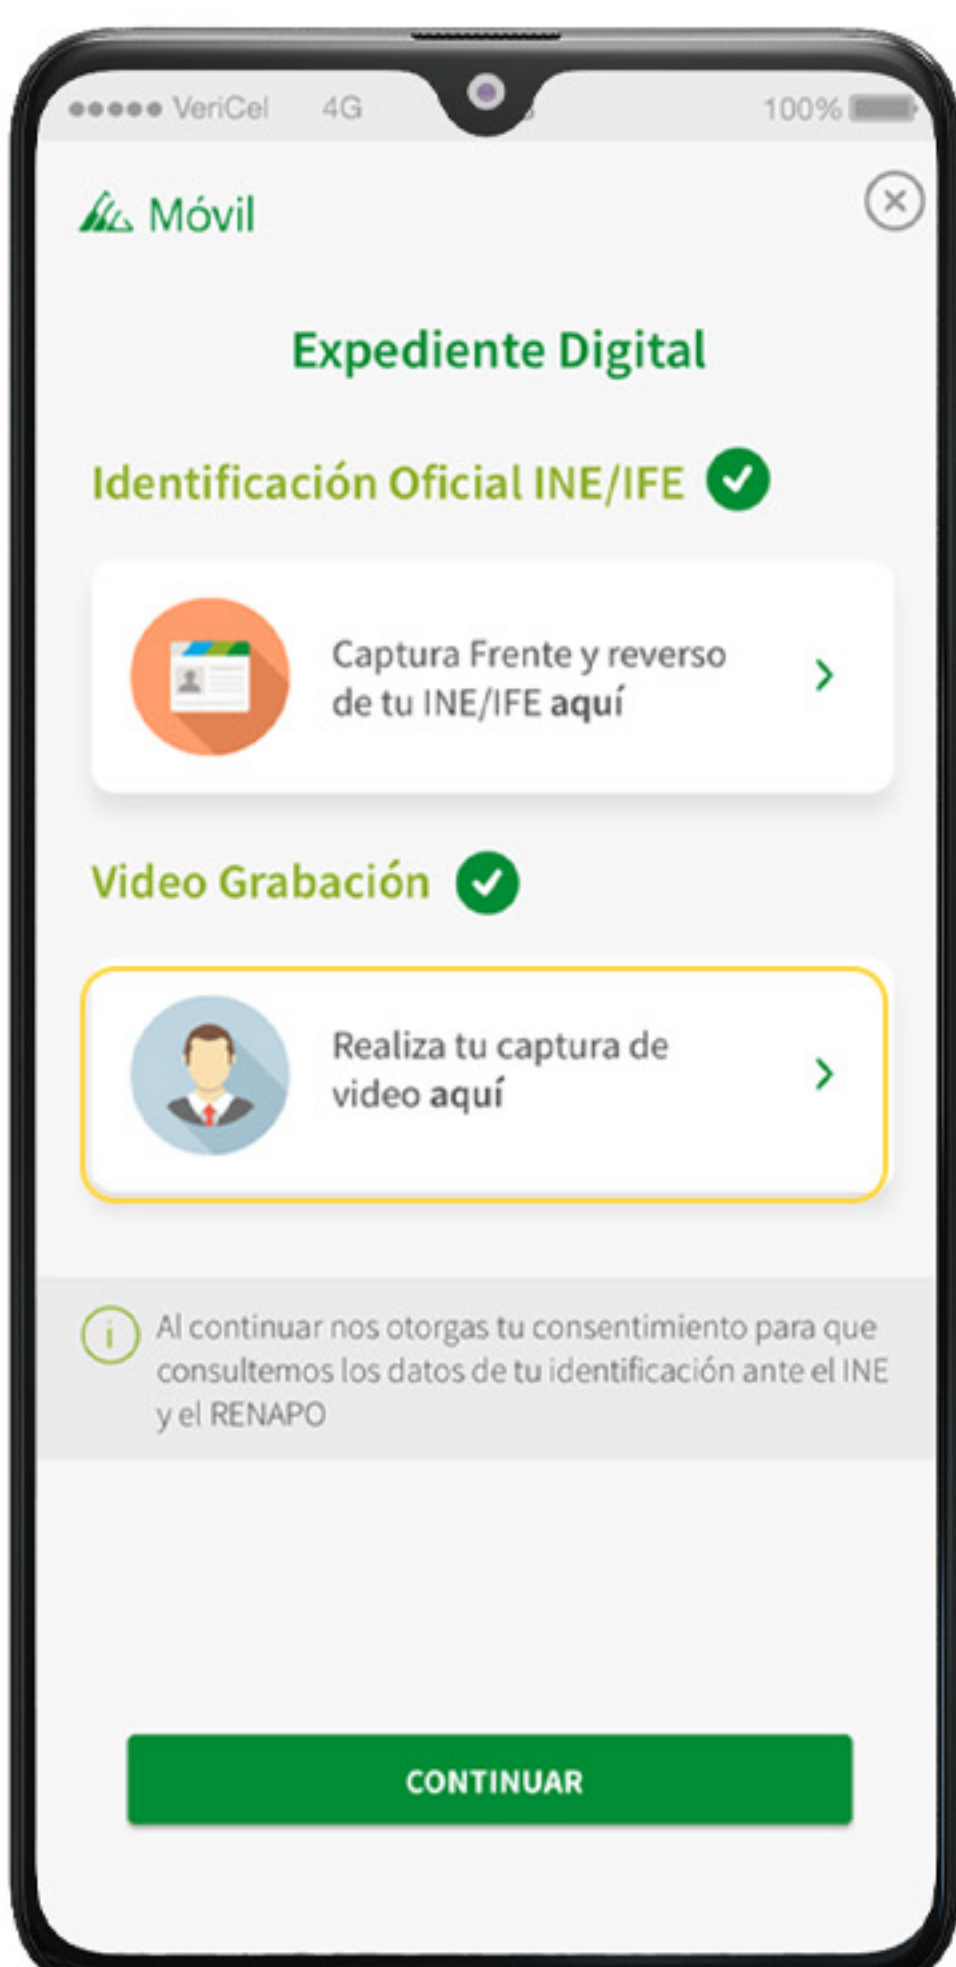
●●●●● VeriCel 4G 100%

Móvil

Expediente Digital

Identificación Oficial INE/IFE

Captura Frente y reverso de tu INE/IFE **aquí**

Video Grabación

Realiza tu captura de video **aquí**

Al continuar nos otorgas tu consentimiento para que consultemos los datos de tu identificación ante el INE y el RENAPO

CONTINUAR